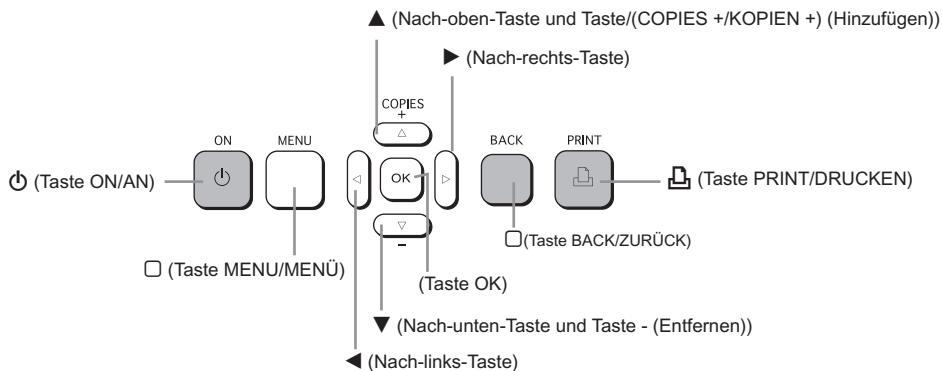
▲ (Nach-oben-Taste und Taste/(COPIES +/KOPIEN +) (Hinzufügen))

▶ (Nach-rechts-Taste)

COPIES
+

ON

MENU

OK

BACK

PRINT

⏻ (Taste ON/AN)

▢ (Taste MENU/MENÜ)

▢(Taste BACK/ZURÜCK)

(Taste PRINT/DRUCKEN)

(Taste OK)

–

▼ (Nach-unten-Taste und Taste - (Entfernen))

◀ (Nach-links-Taste)